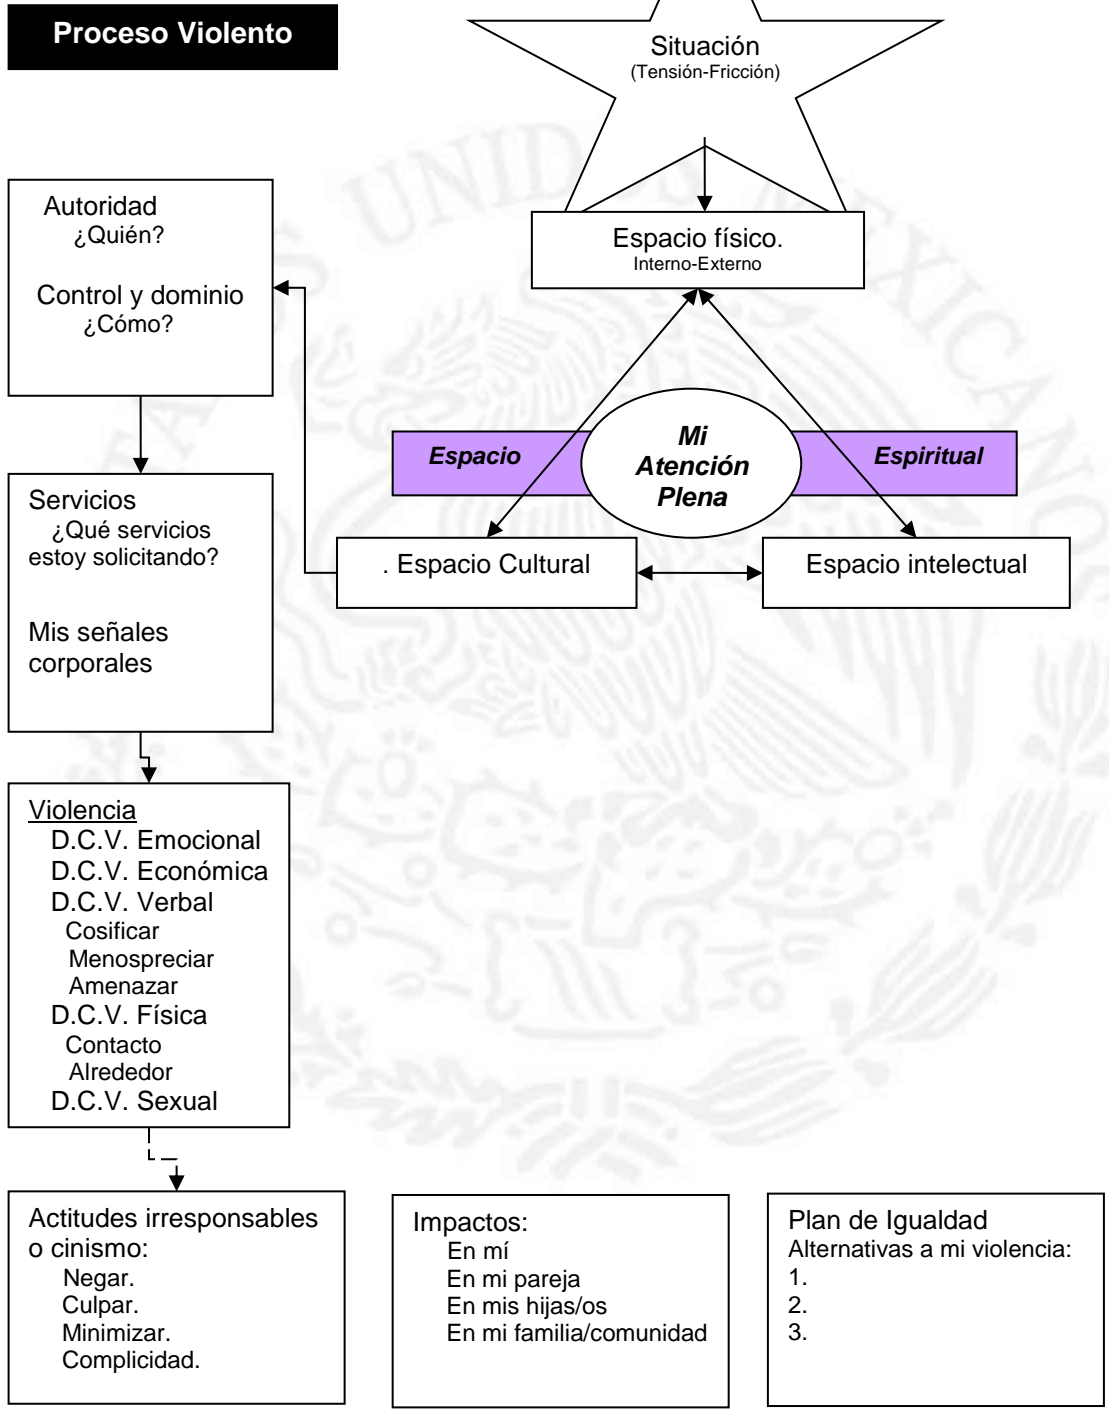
Proceso Violento

Situación
(Tensión-Fricción)

Autoridad
¿Quién?

Control y dominio
¿Cómo?

Espacio físico.
Interno-Externo

Espacio

Mi Atención Plena

Espiritual

Servicios
¿Qué servicios estoy solicitando?

Mis señales corporales

. Espacio Cultural

Espacio intelectual

Violencia
D.C.V. Emocional
D.C.V. Económica
D.C.V. Verbal
Cosificar
Menospreciar
Amenazar
D.C.V. Física
Contacto
Alrededor
D.C.V. Sexual

Actitudes irresponsables o cinismo:
Negar.
Culpar.
Minimizar.
Complicidad.

Impactos:
En mí
En mi pareja
En mis hijas/os
En mi familia/comunidad

Plan de Igualdad
Alternativas a mi violencia:
1.
2.
3.